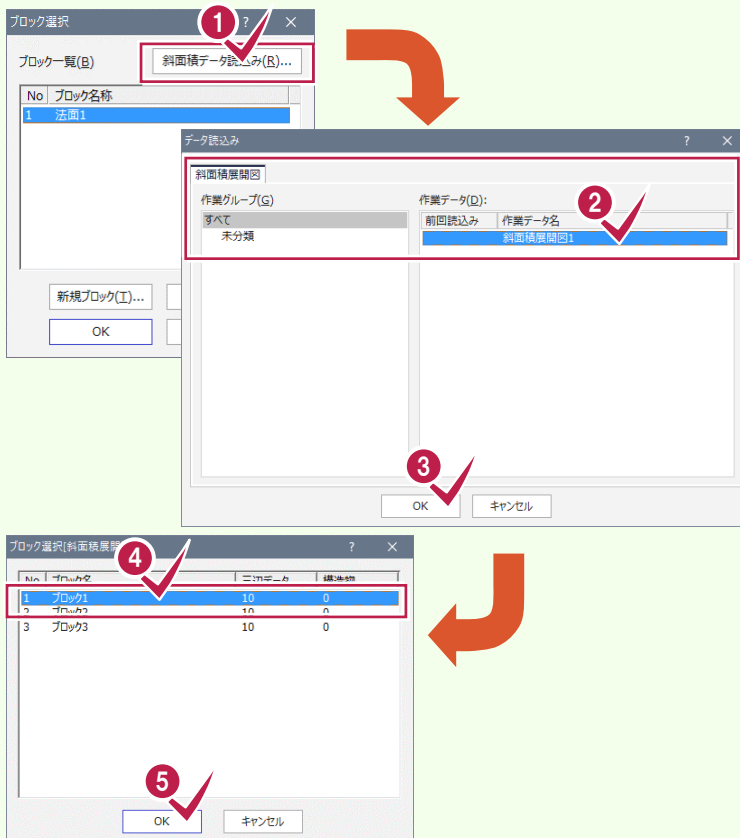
ブロック選択 1 ? ×

ブロック一覧(B) 斜面積データ読込み(R)...

| No | ブロック名称 |
|---|---|
| 1 | 法面1 |

新規ブロック(T)...

OK

データ読込み ? ×

斜面積展開図

作業グループ(G) 作業データ(D): 2

すべて
未分類

| 前回読込み | 作業データ名 |
|---|---|
| | 斜面積展開図1 |

3

OK キャンセル

ブロック選択[斜面積展開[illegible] 4 ? ×

| No | ブロック名 | 三辺データ | 構造物 |
|---|---|---|---|
| 1 | ブロック1 | 10 | 0 |
| 2 | ブロック2 | 10 | 0 |
| 3 | ブロック3 | 10 | 0 |

5

OK キャンセル